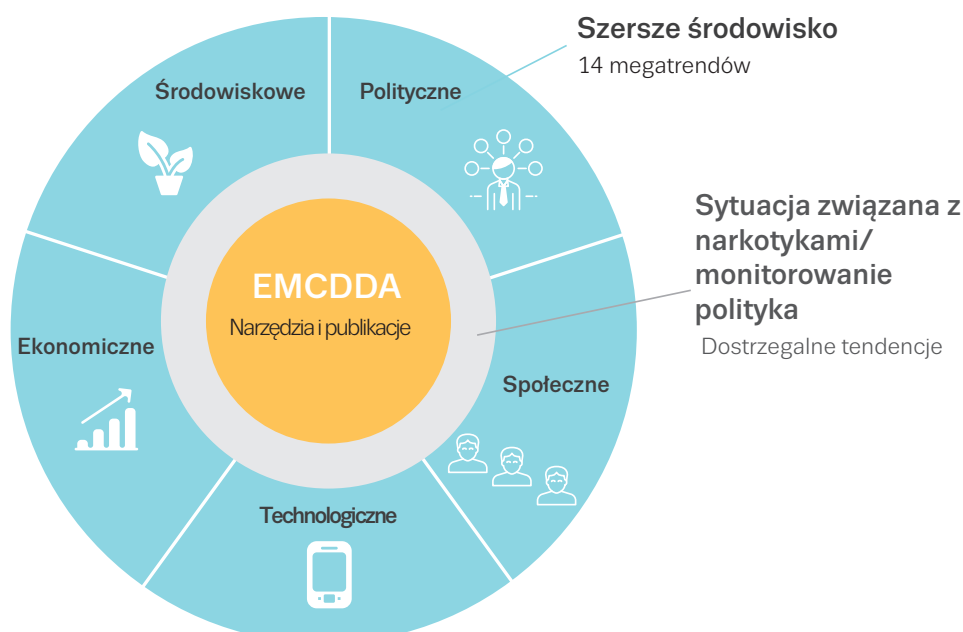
Szersze środowisko
14 megatrendów

Środowiskowe

Polityczne

Sytuacja związana z narkotykami/ monitorowanie polityka
Dostrzegalne tendencje

EMCDDA
Narzędzia i publikacje

Ekonomiczne

Społeczne

Technologiczne